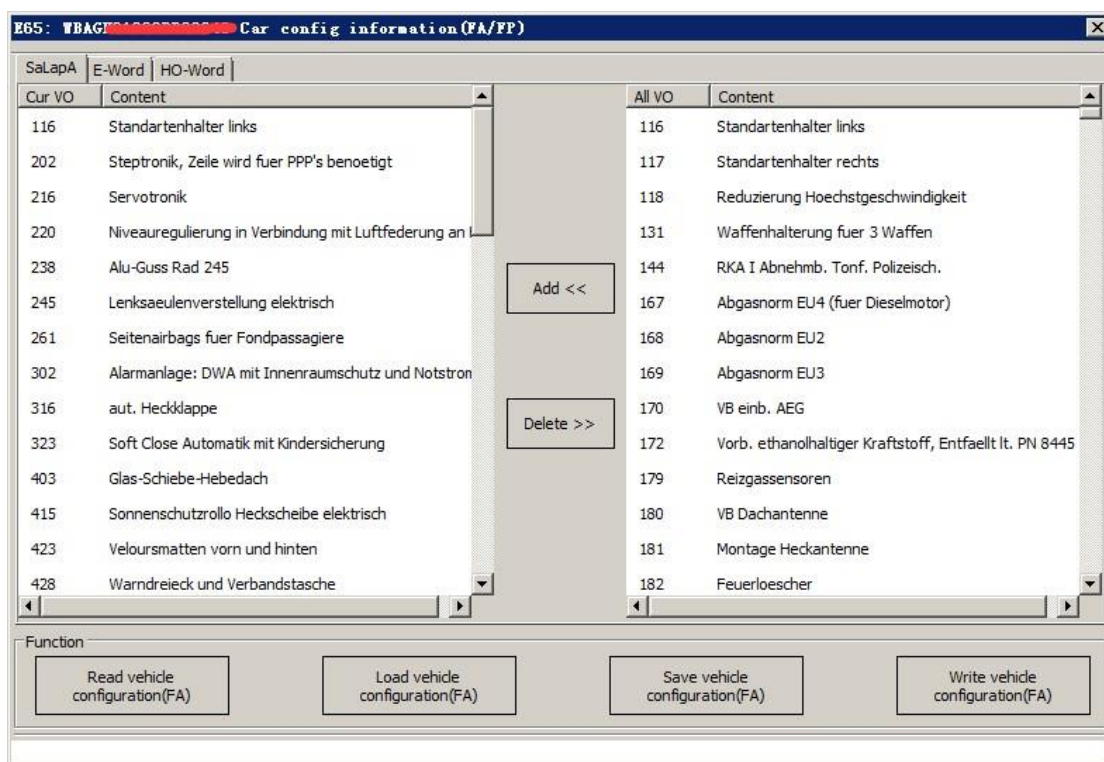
E65: WBAG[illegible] Car config information(FA/FP)

SaLapA | E-Word | HO-Word

| Cur VO | Content |
|---|---|
| 116 | Standartenhalter links |
| 202 | Steptronik, Zeile wird fuer PPP's benoetigt |
| 216 | Servotronik |
| 220 | Niveauregulierung in Verbindung mit Luftfederung an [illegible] |
| 238 | Alu-Guss Rad 245 |
| 245 | Lenksaeulenverstellung elektrisch |
| 261 | Seitenairbags fuer Fondpassagiere |
| 302 | Alarmanlage: DWA mit Innenraumschutz und Notstron |
| 316 | aut. Heckklappe |
| 323 | Soft Close Automatik mit Kindersicherung |
| 403 | Glas-Schiebe-Hebedach |
| 415 | Sonnenschutzrollo Heckscheibe elektrisch |
| 423 | Veloursmatten vorn und hinten |
| 428 | Warndreieck und Verbandstasche |

Add <<

Delete >>

| All VO | Content |
|---|---|
| 116 | Standartenhalter links |
| 117 | Standartenhalter rechts |
| 118 | Reduzierung Hoechstgeschwindigkeit |
| 131 | Waffenhalterung fuer 3 Waffen |
| 144 | RKA I Abnehmb. Tonf. Polizeisch. |
| 167 | Abgasnorm EU4 (fuer Dieselmotor) |
| 168 | Abgasnorm EU2 |
| 169 | Abgasnorm EU3 |
| 170 | VB einb. AEG |
| 172 | Vorb. ethanolhaltiger Kraftstoff, Entfaellt lt. PN 8445 |
| 179 | Reizgassensoren |
| 180 | VB Dachantenne |
| 181 | Montage Heckantenne |
| 182 | Feuerloescher |

Function

Read vehicle configuration(FA)

Load vehicle configuration(FA)

Save vehicle configuration(FA)

Write vehicle configuration(FA)